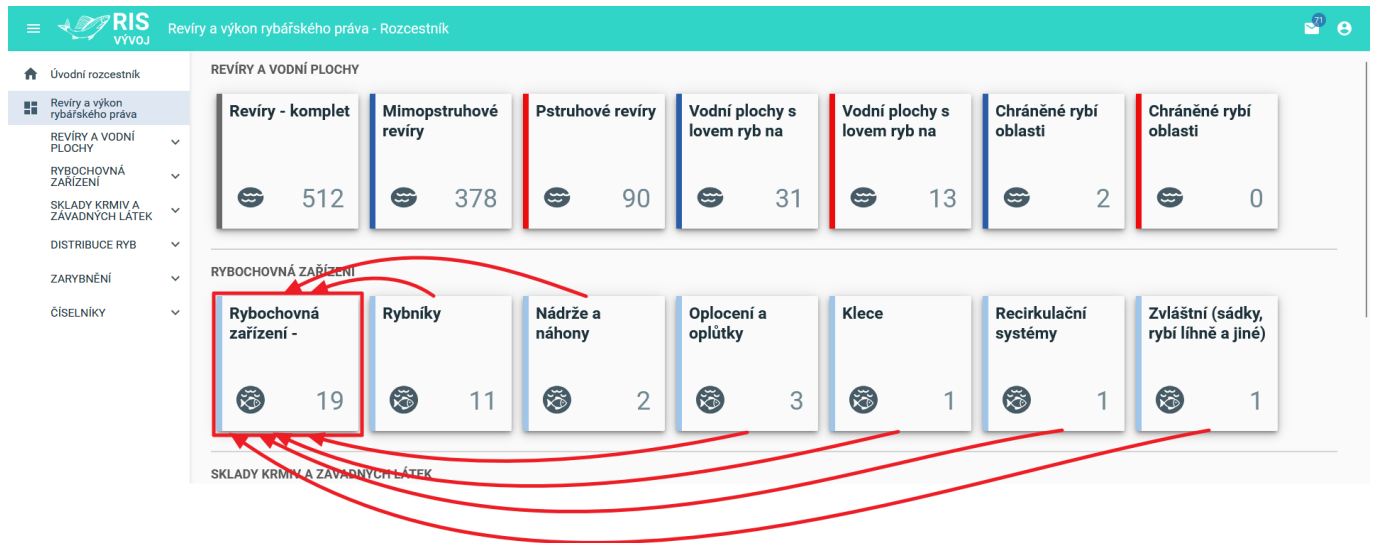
RIS
VÝVOJ
Revíry a výkon rybářského práva - Rozcestník
71

Úvodní rozcestník
Revíry a výkon rybářského práva
REVÍRY A VODNÍ PLOCHY
RYBOCHOVNÁ ZAŘÍZENÍ
SKLADY KRMIV A ZÁVADNÝCH LÁTEK
DISTRIBUCE RYB
ZARYBNĚNÍ
ČÍSELNÍKY

REVÍRY A VODNÍ PLOCHY

| Revíry - komplet | Mimopstruhové revíry | Pstruhové revíry | Vodní plochy s lovem ryb na | Vodní plochy s lovem ryb na | Chráněné rybí oblasti | Chráněné rybí oblasti |
|---|---|---|---|---|---|---|
| 512 | 378 | 90 | 31 | 13 | 2 | 0 |

RYBOCHOVNÁ ZAŘÍZENÍ

| Rybochovná zařízení - | Rybníky | Nádrže a náhony | Oplocení a oplůtky | Klece | Recirkulační systémy | Zvláštní (sádky, rybí líhně a jiné) |
|---|---|---|---|---|---|---|
| 19 | 11 | 2 | 3 | 1 | 1 | 1 |

SKLADY KRMIV A ZÁVADNÝCH LÁTEK